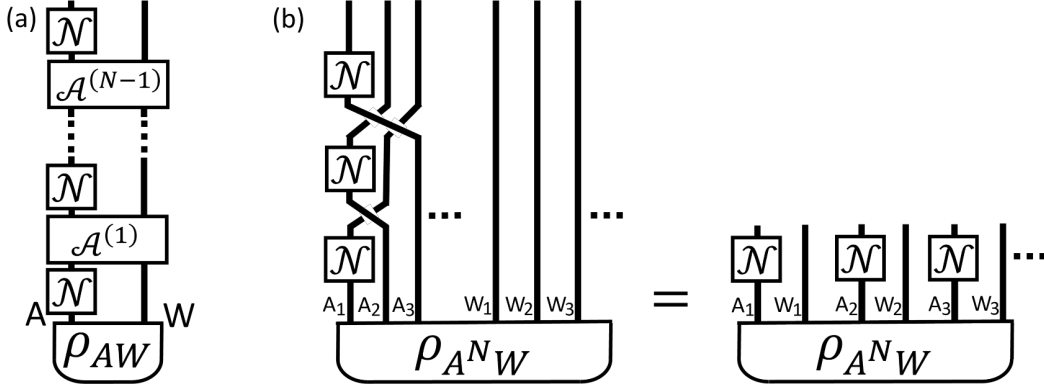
(a)

$\mathcal{N}$

$\mathcal{A}^{(N-1)}$

$\mathcal{N}$

$\mathcal{A}^{(1)}$

$\mathcal{N}$

A W

$\rho_{AW}$

(b)

$\mathcal{N}$

$\mathcal{N}$

$\mathcal{N}$

...

...

A$_1$ A$_2$ A$_3$ W$_1$ W$_2$ W$_3$

$\rho_{A^N W}$

=

$\mathcal{N}$ $\mathcal{N}$ $\mathcal{N}$ ...

A$_1$ W$_1$ A$_2$ W$_2$ A$_3$ W$_3$

$\rho_{A^N W}$